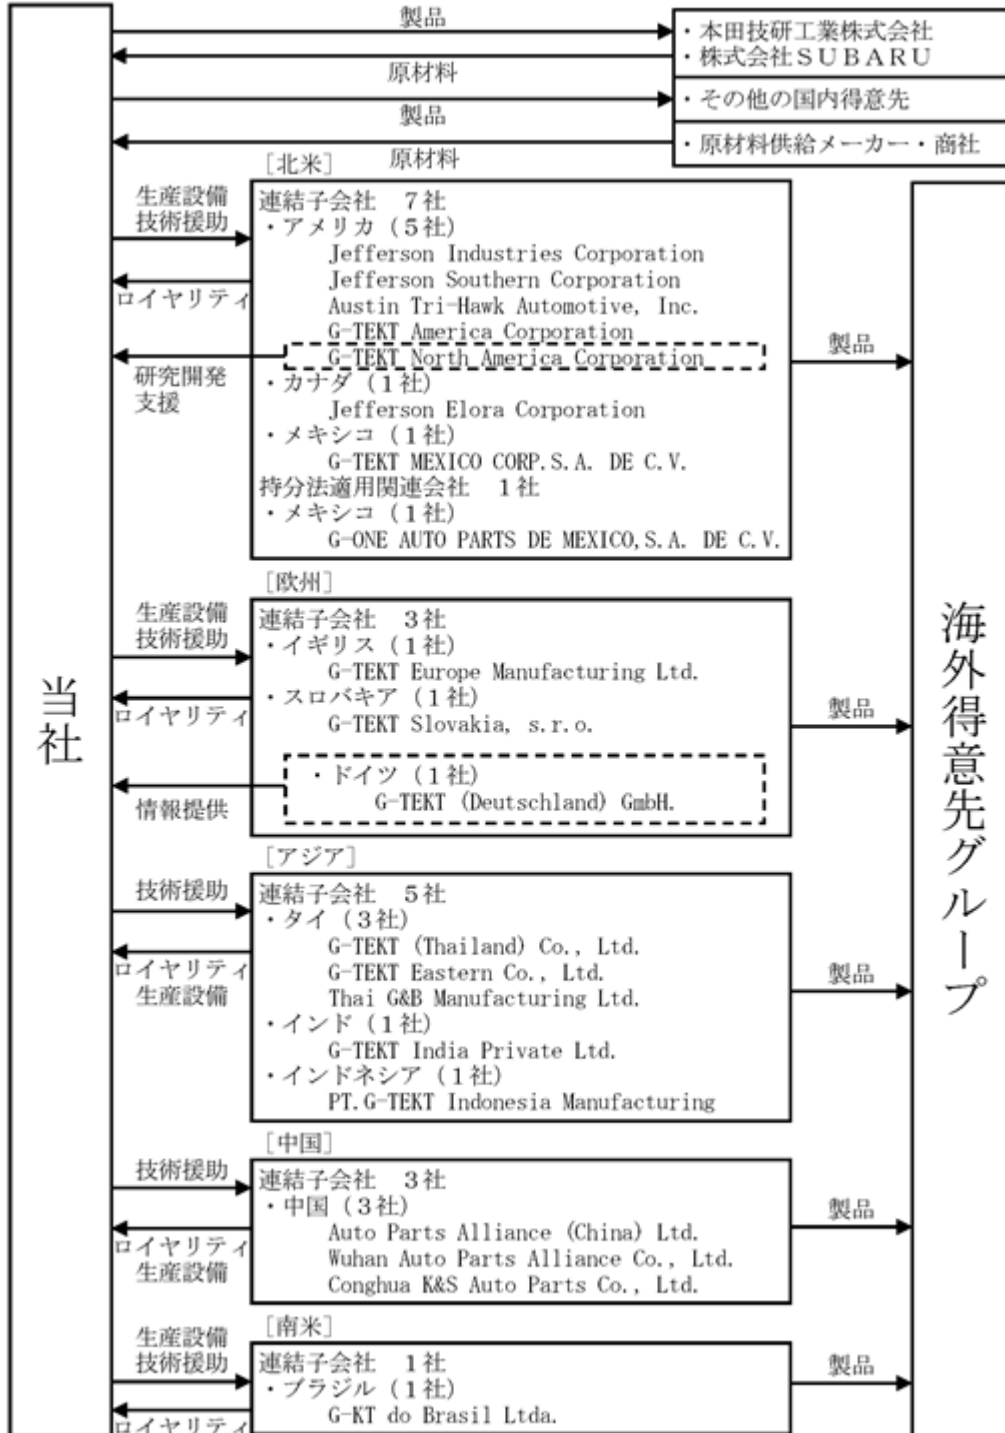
当社

製品
原材料
製品
原材料

・本田技研工業株式会社
・株式会社ＳＵＢＡＲＵ
・その他の国内得意先
・原材料供給メーカー・商社

［北米］
生産設備
技術援助
ロイヤリティ
研究開発
支援

連結子会社　７社
・アメリカ（５社）
Jefferson Industries Corporation
Jefferson Southern Corporation
Austin Tri-Hawk Automotive, Inc.
G-TEKT America Corporation
G-TEKT North America Corporation
・カナダ（１社）
Jefferson Elora Corporation
・メキシコ（１社）
G-TEKT MEXICO CORP.S.A. DE C.V.
持分法適用関連会社　１社
・メキシコ（１社）
G-ONE AUTO PARTS DE MEXICO,S.A. DE C.V.

製品

［欧州］
生産設備
技術援助
ロイヤリティ
情報提供

連結子会社　３社
・イギリス（１社）
G-TEKT Europe Manufacturing Ltd.
・スロバキア（１社）
G-TEKT Slovakia, s.r.o.
・ドイツ（１社）
G-TEKT (Deutschland) GmbH.

製品

［アジア］
技術援助
ロイヤリティ
生産設備

連結子会社　５社
・タイ（３社）
G-TEKT (Thailand) Co., Ltd.
G-TEKT Eastern Co., Ltd.
Thai G&B Manufacturing Ltd.
・インド（１社）
G-TEKT India Private Ltd.
・インドネシア（１社）
PT.G-TEKT Indonesia Manufacturing

製品

［中国］
技術援助
ロイヤリティ
生産設備

連結子会社　３社
・中国（３社）
Auto Parts Alliance (China) Ltd.
Wuhan Auto Parts Alliance Co., Ltd.
Conghua K&S Auto Parts Co., Ltd.

製品

［南米］
生産設備
技術援助
ロイヤリティ

連結子会社　１社
・ブラジル（１社）
G-KT do Brasil Ltda.

製品

海外得意先グループ